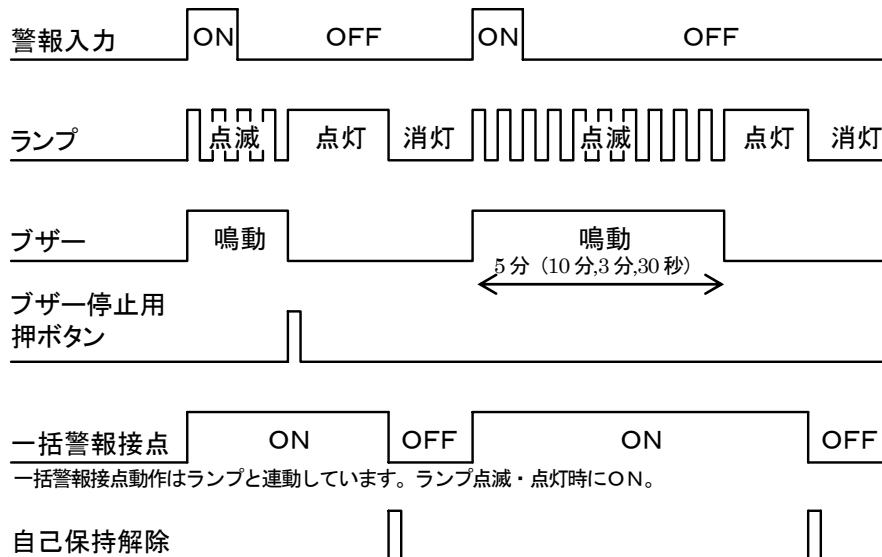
警報入力 ON OFF ON OFF

ランプ 点滅 点灯 消灯 点滅 点灯 消灯

ブザー 鳴動 鳴動
5分（10分,3分,30秒）

ブザー停止用
押ボタン

一括警報接点 ON OFF ON OFF
一括警報接点動作はランプと連動しています。ランプ点滅・点灯時にON。

自己保持解除